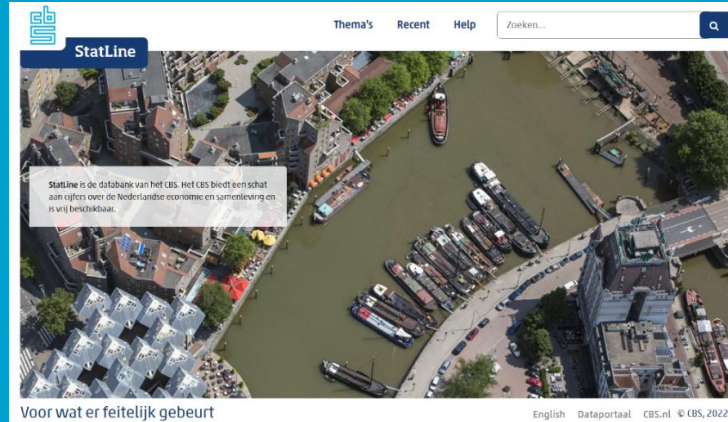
StatLine

Thema's Recent Help Zoeken...

StatLine is de databank van het CBS. Het CBS biedt een schat aan cijfers over de Nederlandse economie en samenleving en is vrij beschikbaar.

Voor wat er feitelijk gebeurt

English Dataportaal CBS.nl © CBS, 2022